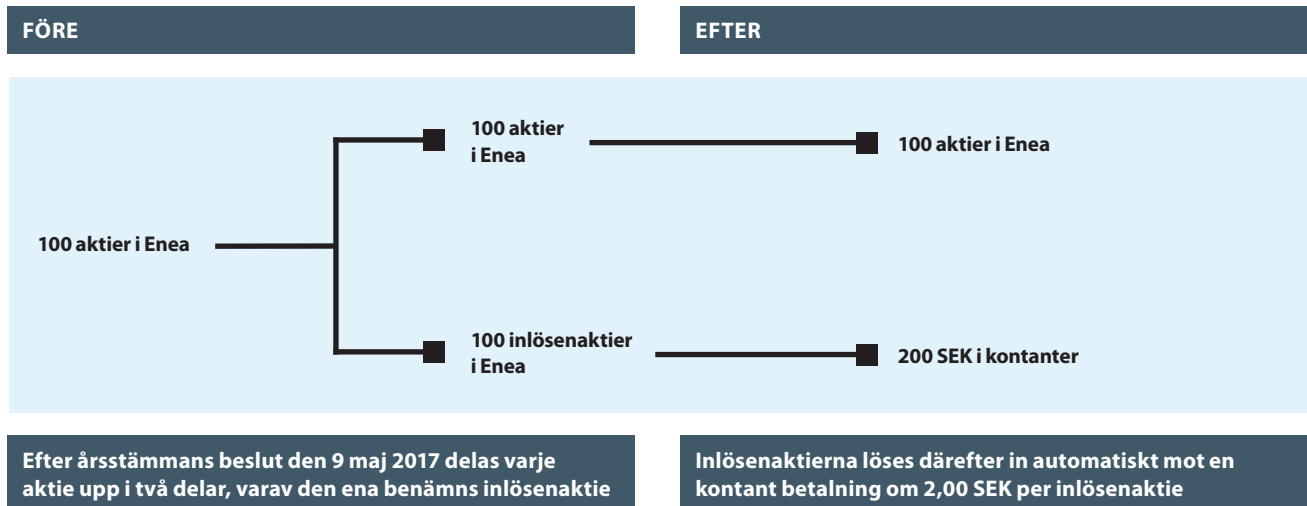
FÖRE

EFTER

100 aktier i Enea

100 aktier i Enea

100 aktier i Enea

100 inlösenaktier i Enea

200 SEK i kontanter

Efter årsstämmans beslut den 9 maj 2017 delas varje aktie upp i två delar, varav den ena benämns inlösenaktie

Inlösenaktierna löses därefter in automatiskt mot en kontant betalning om 2,00 SEK per inlösenaktie